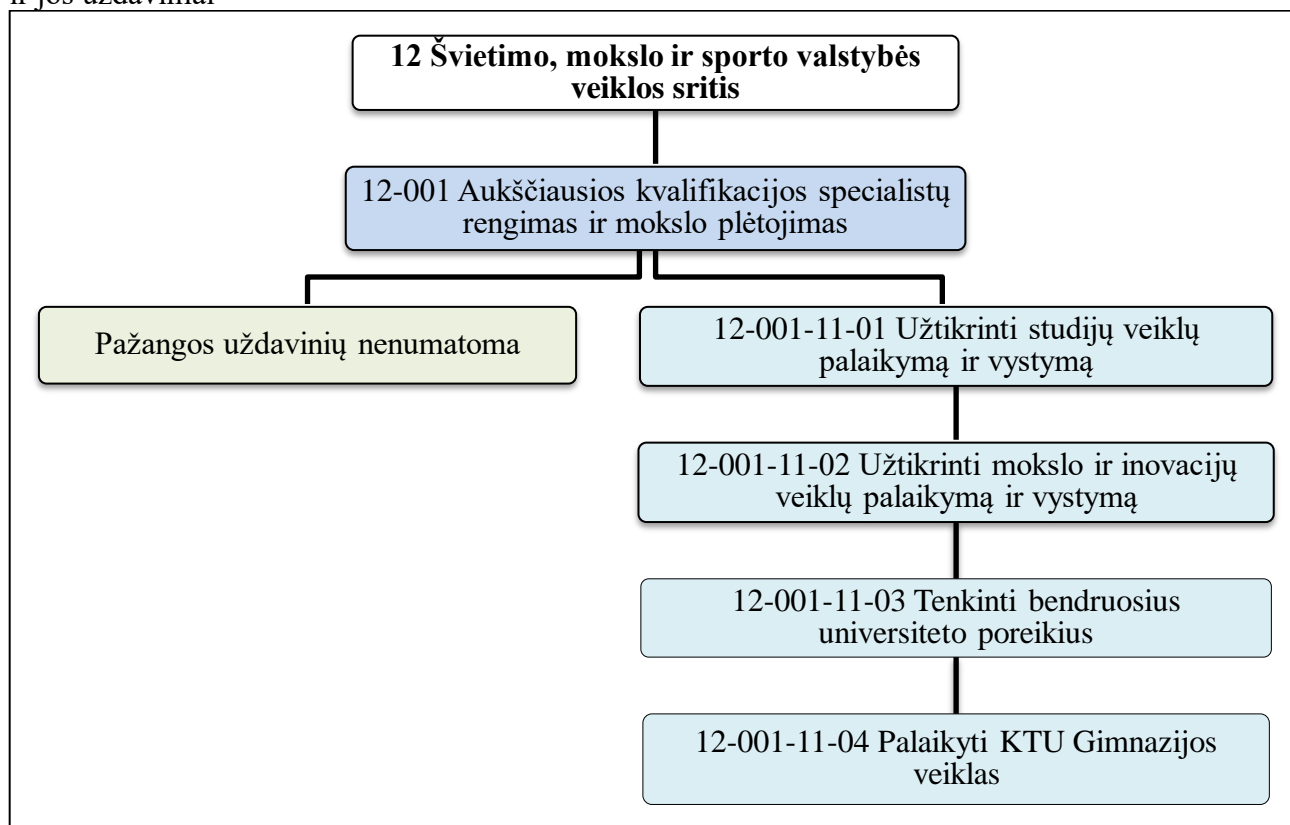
ir jos uždaviniai

**12 Švietimo, mokslo ir sporto valstybės veiklos sritis**

12-001 Aukščiausios kvalifikacijos specialistų rengimas ir mokslo plėtojimas

Pažangos uždavinių nenumatoma

12-001-11-01 Užtikrinti studijų veiklų palaikymą ir vystymą

12-001-11-02 Užtikrinti mokslo ir inovacijų veiklų palaikymą ir vystymą

12-001-11-03 Tenkinti bendruosius universiteto poreikius

12-001-11-04 Palaikyti KTU Gimnazijos veiklas